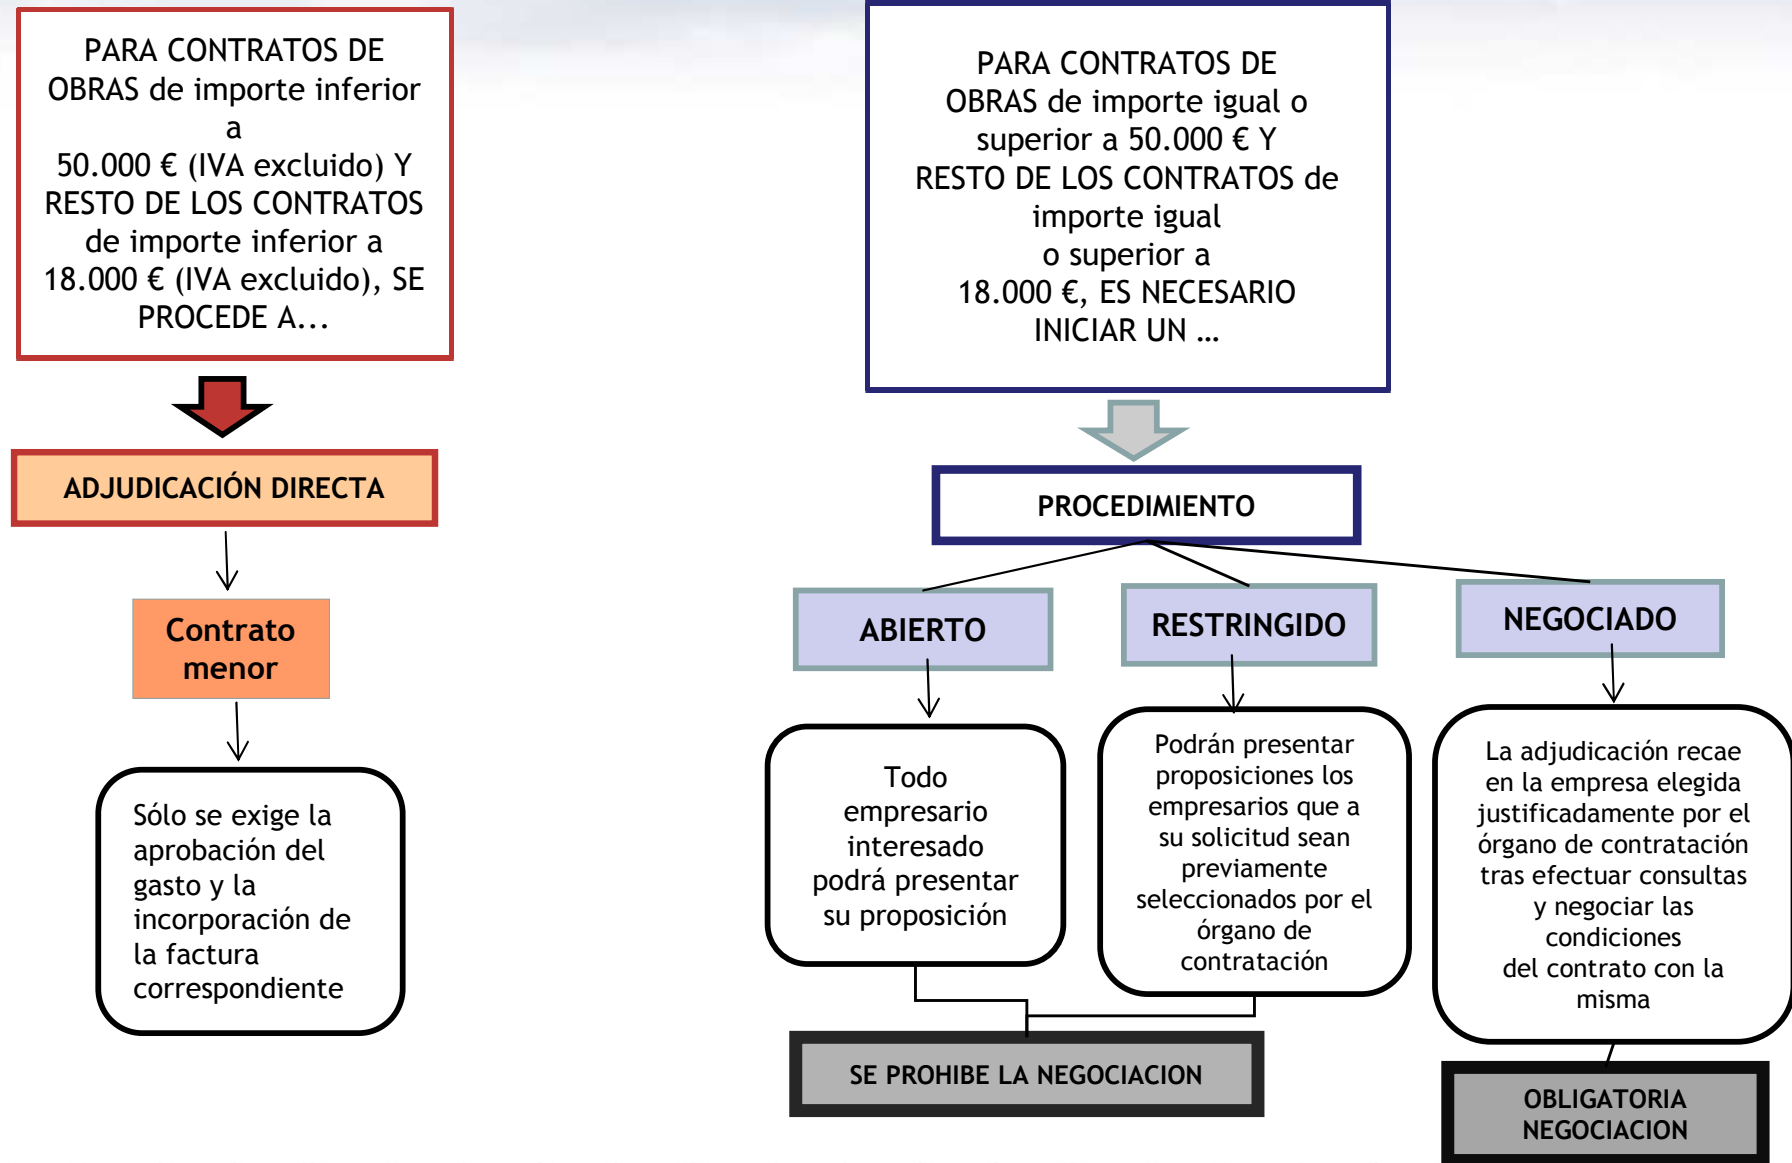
PARA CONTRATOS DE OBRAS de importe inferior a
50.000 € (IVA excluido) Y RESTO DE LOS CONTRATOS de importe inferior a 18.000 € (IVA excluido), SE PROCEDE A...

ADJUDICACIÓN DIRECTA

Contrato menor

Sólo se exige la aprobación del gasto y la incorporación de la factura correspondiente

PARA CONTRATOS DE OBRAS de importe igual o superior a 50.000 € Y RESTO DE LOS CONTRATOS de importe igual
o superior a
18.000 €, ES NECESARIO INICIAR UN ...

PROCEDIMIENTO

ABIERTO

RESTRINGIDO

NEGOCIADO

Todo empresario interesado podrá presentar su proposición

Podrán presentar proposiciones los empresarios que a su solicitud sean previamente seleccionados por el órgano de contratación

La adjudicación recae en la empresa elegida justificadamente por el órgano de contratación tras efectuar consultas y negociar las condiciones
del contrato con la misma

SE PROHIBE LA NEGOCIACION

OBLIGATORIA NEGOCIACION